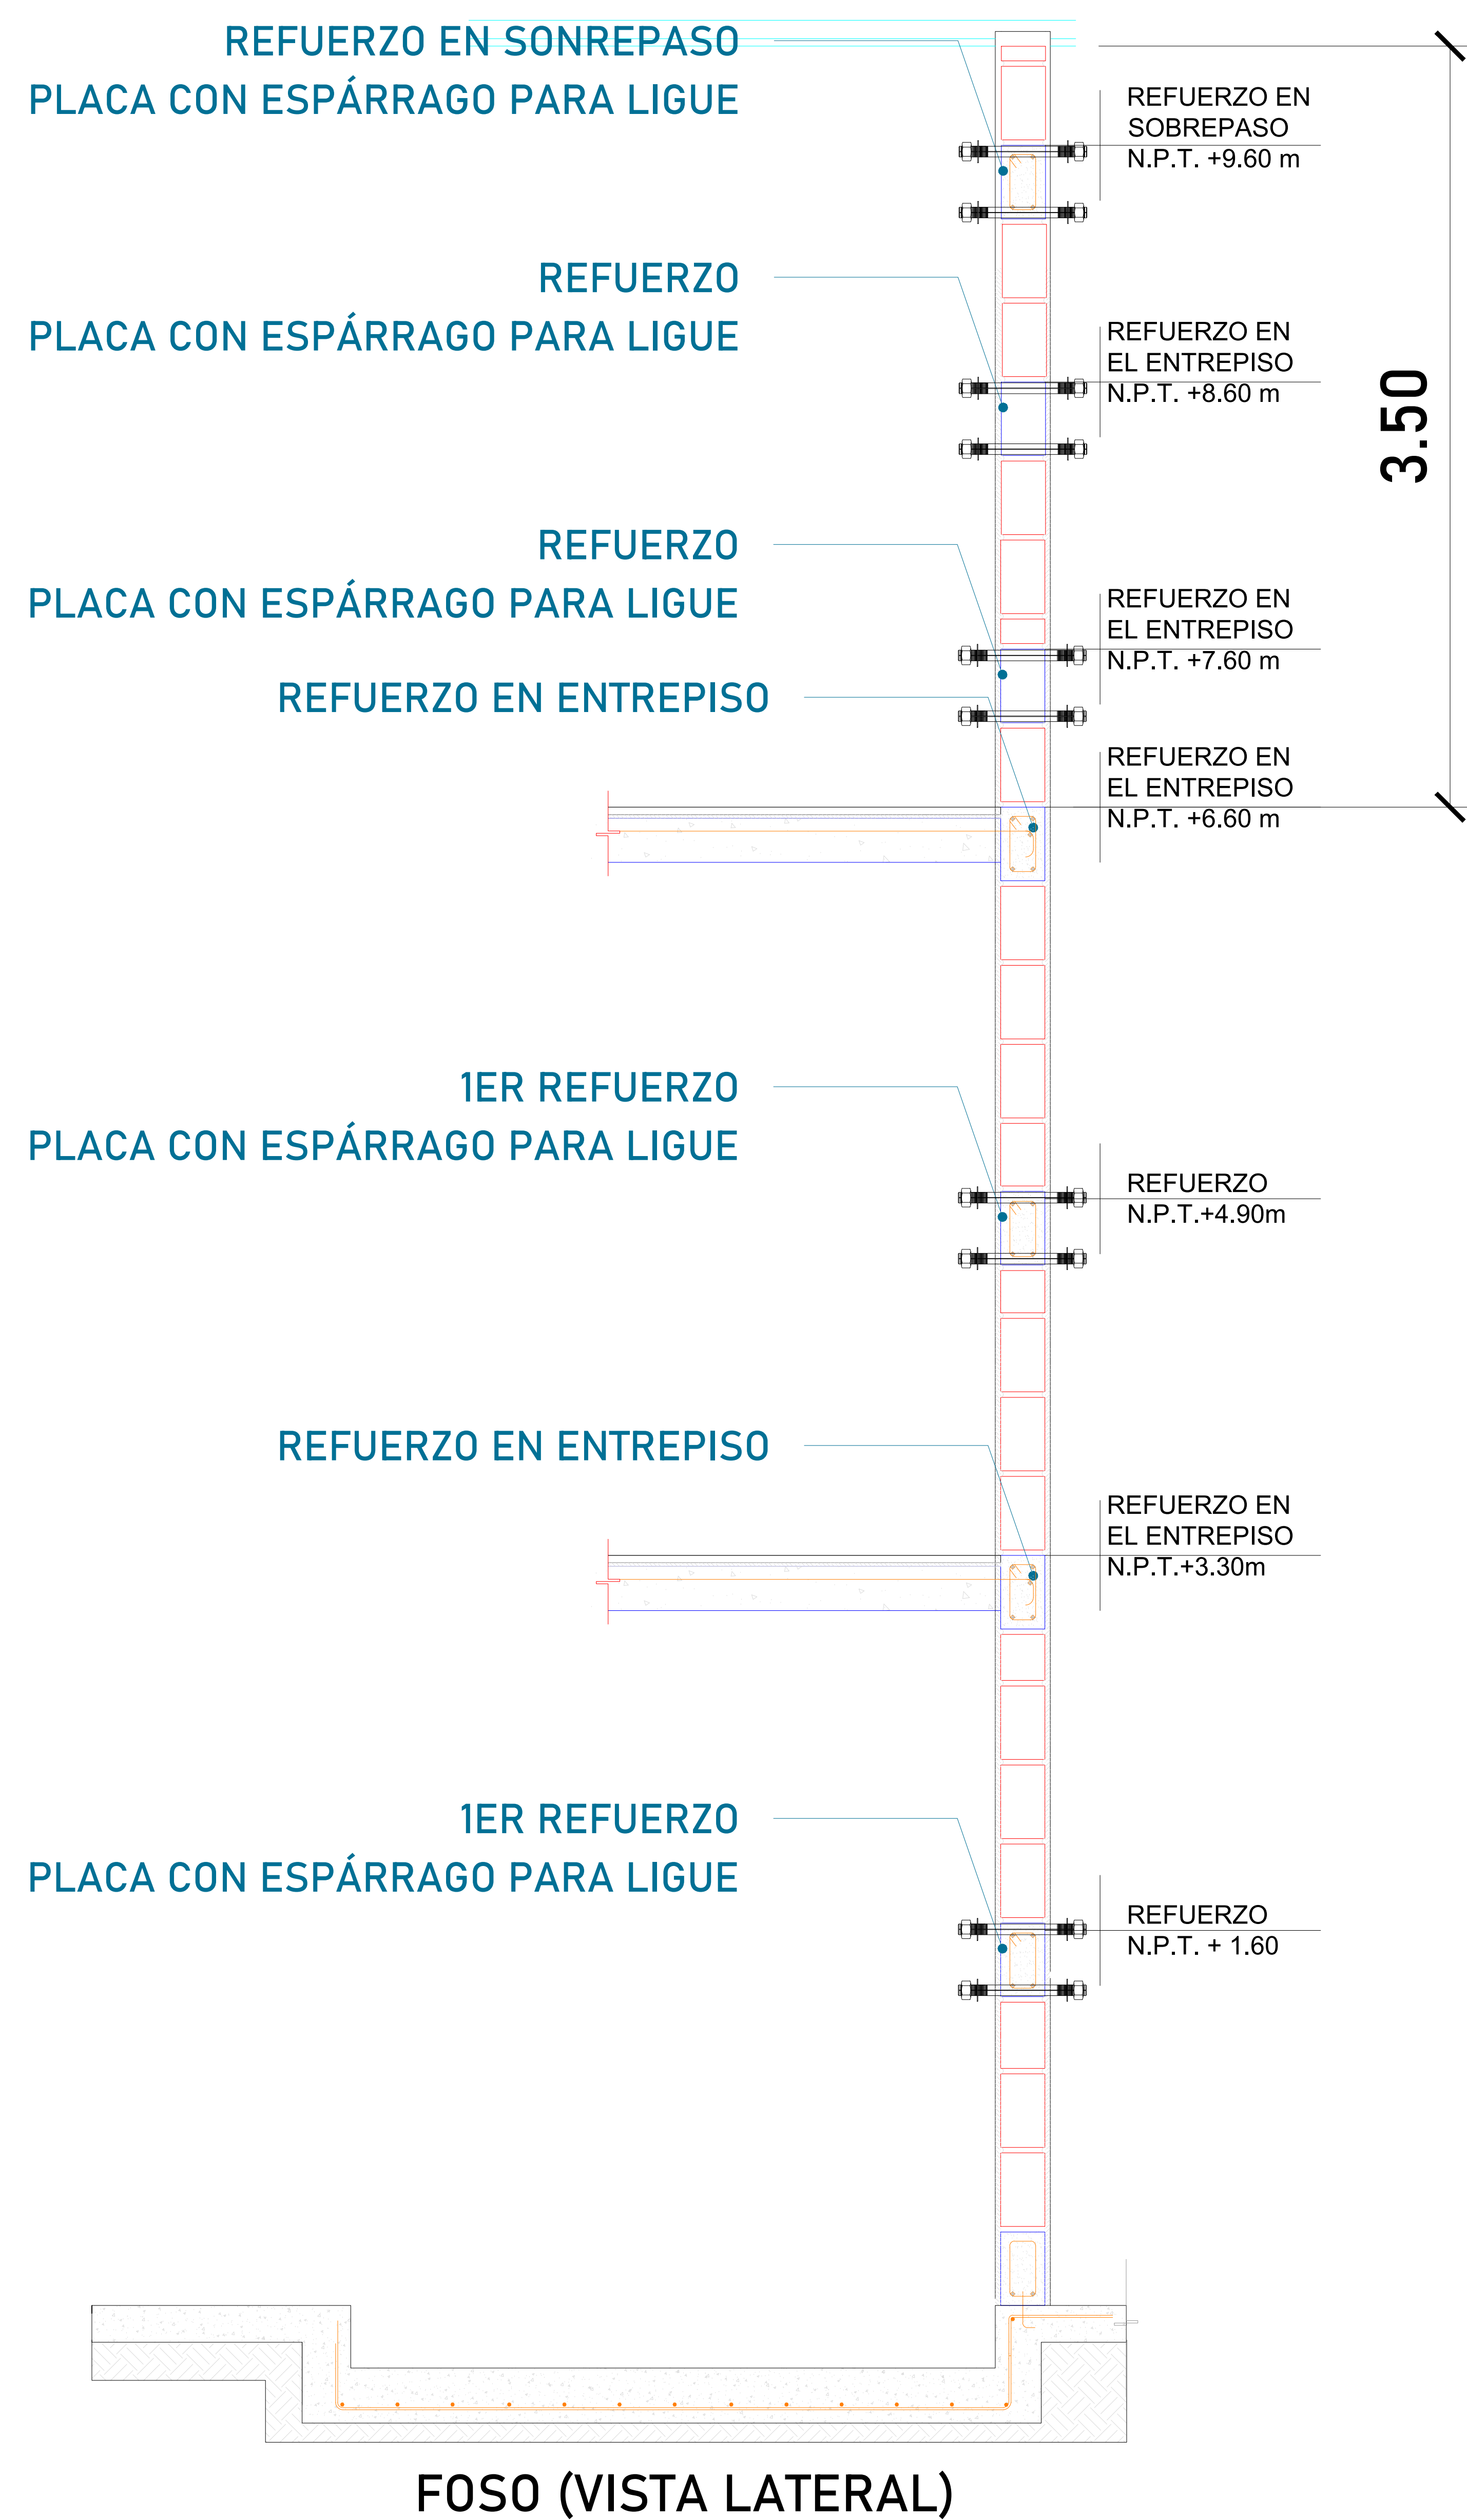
REFUERZO EN SONREPASO
PLACA CON ESPÁRRAGO PARA LIGUE

REFUERZO EN SOBREPASO
N.P.T. +9.60 m

REFUERZO
PLACA CON ESPÁRRAGO PARA LIGUE

REFUERZO EN EL ENTREPISO
N.P.T. +8.60 m

3.50

REFUERZO
PLACA CON ESPÁRRAGO PARA LIGUE

REFUERZO EN EL ENTREPISO
N.P.T. +7.60 m

REFUERZO EN ENTREPISO

REFUERZO EN EL ENTREPISO
N.P.T. +6.60 m

1ER REFUERZO
PLACA CON ESPÁRRAGO PARA LIGUE

REFUERZO
N.P.T.+4.90m

REFUERZO EN ENTREPISO

REFUERZO EN EL ENTREPISO
N.P.T.+3.30m

1ER REFUERZO
PLACA CON ESPÁRRAGO PARA LIGUE

REFUERZO
N.P.T. + 1.60

FOSO (VISTA LATERAL)